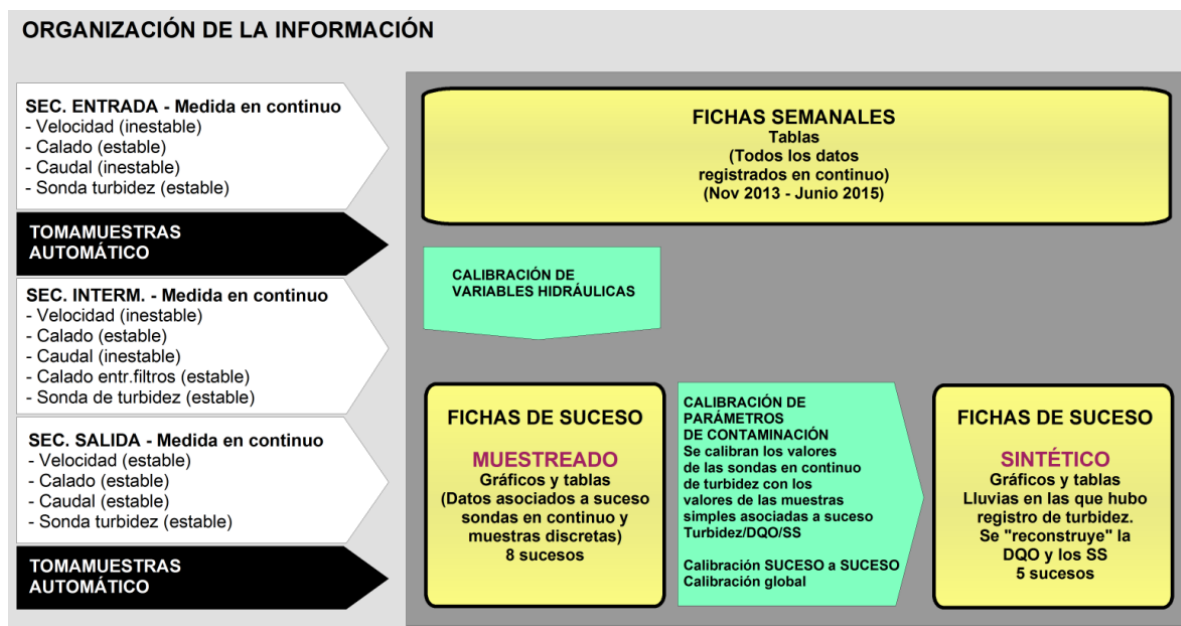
ORGANIZACIÓN DE LA INFORMACIÓN

SEC. ENTRADA - Medida en continuo
- Velocidad (inestable)
- Calado (estable)
- Caudal (inestable)
- Sonda turbidez (estable)

TOMAMUESTRAS AUTOMÁTICO

SEC. INTERM. - Medida en continuo
- Velocidad (inestable)
- Calado (estable)
- Caudal (inestable)
- Calado entr.filtros (estable)
- Sonda de turbidez (estable)

SEC. SALIDA - Medida en continuo
- Velocidad (estable)
- Calado (estable)
- Caudal (estable)
- Sonda turbidez (estable)

TOMAMUESTRAS AUTOMÁTICO

FICHAS SEMANALES
Tablas
(Todos los datos registrados en continuo)
(Nov 2013 - Junio 2015)

CALIBRACIÓN DE VARIABLES HIDRÁULICAS

FICHAS DE SUCESO

MUESTREADO
Gráficos y tablas
(Datos asociados a suceso sondas en continuo y muestras discretas)
8 sucesos

CALIBRACIÓN DE PARÁMETROS DE CONTAMINACIÓN
Se calibran los valores de las sondas en continuo de turbidez con los valores de las muestras simples asociadas a suceso Turbidez/DQO/SS

Calibración SUCESO a SUCESO
Calibración global

FICHAS DE SUCESO

SINTÉTICO
Gráficos y tablas
Lluvias en las que hubo registro de turbidez.
Se "reconstruye" la DQO y los SS
5 sucesos